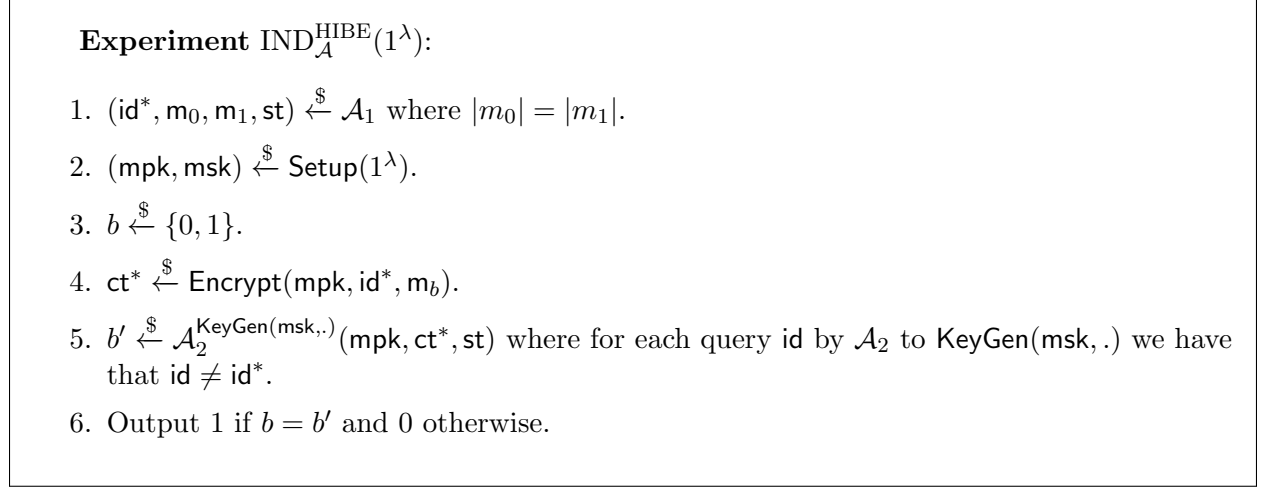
**Experiment** $\mathrm{IND}_{\mathcal{A}}^{\mathrm{HIBE}}(1^\lambda)$:

1. $(\mathsf{id}^*, \mathsf{m}_0, \mathsf{m}_1, \mathsf{st}) \xleftarrow{\$} \mathcal{A}_1$ where $|m_0| = |m_1|$.

2. $(\mathsf{mpk}, \mathsf{msk}) \xleftarrow{\$} \mathsf{Setup}(1^\lambda)$.

3. $b \xleftarrow{\$} \{0,1\}$.

4. $\mathsf{ct}^* \xleftarrow{\$} \mathsf{Encrypt}(\mathsf{mpk}, \mathsf{id}^*, \mathsf{m}_b)$.

5. $b' \xleftarrow{\$} \mathcal{A}_2^{\mathsf{KeyGen}(\mathsf{msk},.)}(\mathsf{mpk}, \mathsf{ct}^*, \mathsf{st})$ where for each query $\mathsf{id}$ by $\mathcal{A}_2$ to $\mathsf{KeyGen}(\mathsf{msk},.)$ we have that $\mathsf{id} \neq \mathsf{id}^*$.

6. Output 1 if $b = b'$ and 0 otherwise.